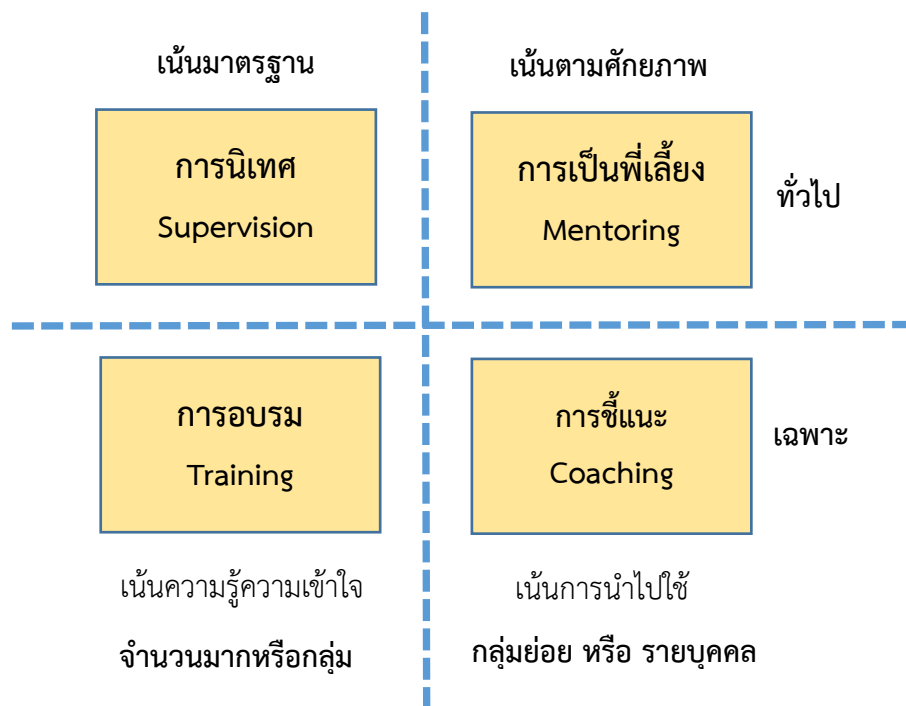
เน้นมาตรฐาน

เน้นตามศักยภาพ

การนิเทศ
Supervision

การเป็นพี่เลี้ยง
Mentoring

ทั่วไป

การอบรม
Training

การชี้แนะ
Coaching

เฉพาะ

เน้นความรู้ความเข้าใจ

เน้นการนำไปใช้

จำนวนมากหรือกลุ่ม

กลุ่มย่อย หรือ รายบุคคล